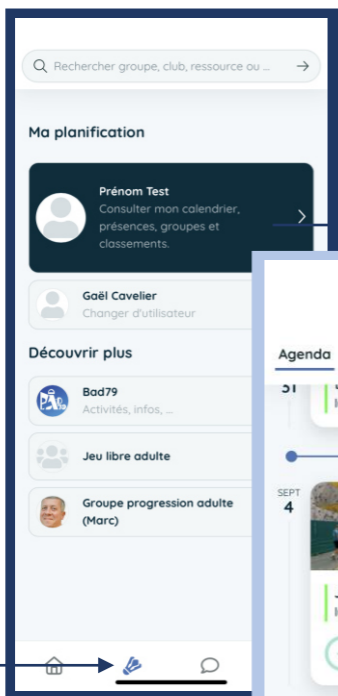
Rechercher groupe, club, ressource ou ...

Ma planification

Prénom Test
Consulter mon calendrier, présences, groupes et classements.

Gaël Cavelier
Changer d'utilisateur

Découvrir plus

Bad79
Activités, infos, ...

Jeu libre adulte

Groupe progression adulte (Marc)

Agenda

31

SEPT
4